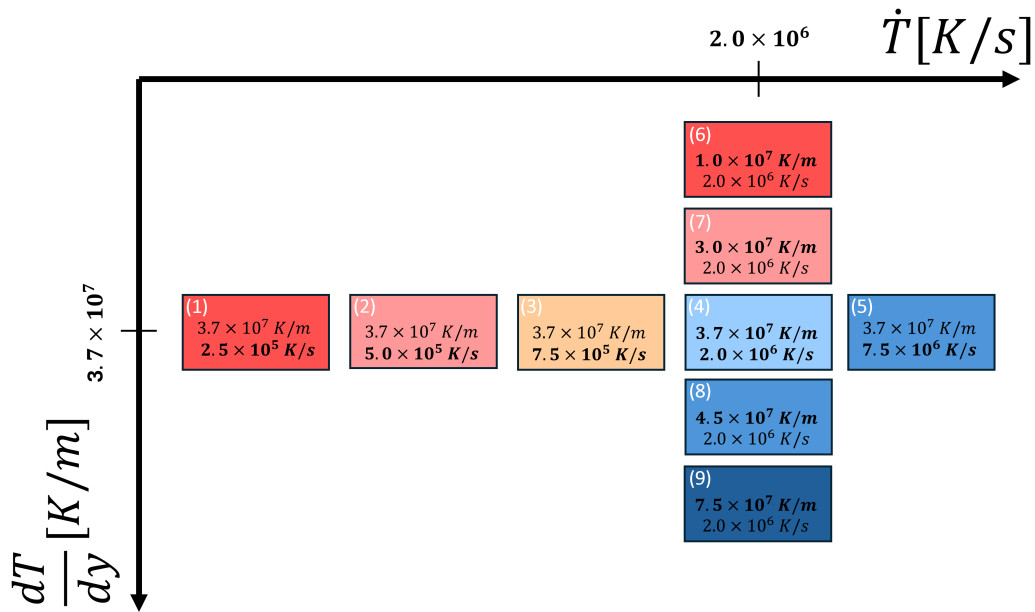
$\dot{T}[K/s]$

$\mathbf{2.0 \times 10^6}$

$\mathbf{3.7 \times 10^7}$

$\frac{dT}{dy}[K/m]$

(6)
$\mathbf{1.0 \times 10^7\ K/m}$
$2.0 \times 10^6\ K/s$

(7)
$\mathbf{3.0 \times 10^7\ K/m}$
$2.0 \times 10^6\ K/s$

(1)
$3.7 \times 10^7\ K/m$
$\mathbf{2.5 \times 10^5\ K/s}$

(2)
$3.7 \times 10^7\ K/m$
$\mathbf{5.0 \times 10^5\ K/s}$

(3)
$3.7 \times 10^7\ K/m$
$\mathbf{7.5 \times 10^5\ K/s}$

(4)
$\mathbf{3.7 \times 10^7\ K/m}$
$\mathbf{2.0 \times 10^6\ K/s}$

(5)
$3.7 \times 10^7\ K/m$
$\mathbf{7.5 \times 10^6\ K/s}$

(8)
$\mathbf{4.5 \times 10^7\ K/m}$
$2.0 \times 10^6\ K/s$

(9)
$\mathbf{7.5 \times 10^7\ K/m}$
$2.0 \times 10^6\ K/s$